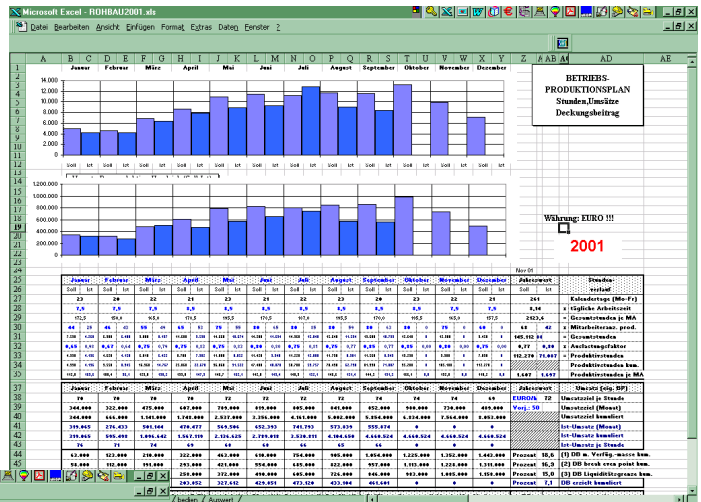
Microsoft Excel - ROHBAU2001.xls

Datei Bearbeiten Ansicht Einfügen Format Extras Daten Fenster ?

| | A | B | C | D | E | F | G | H | I | J | K | L | M | N | O | P | Q | R | S | T | U | V | W | X | Y | Z | AA | AB | AC | AD | AE |
|---|---|---|---|---|---|---|---|---|---|---|---|---|---|---|---|---|---|---|---|---|---|---|---|---|---|---|---|---|---|---|---|

Januar Februar März April Mai Juni Juli August September Oktober November Dezember

14.000
12.000
10.000
8.000
6.000
4.000
2.000
0

Soll Ist Soll Ist Soll Ist Soll Ist Soll Ist Soll Ist Soll Ist Soll Ist Soll Ist Soll Ist Soll Ist Soll Ist

1.200.000
1.000.000
800.000
600.000
400.000
200.000
0

BETRIEBS-PRODUKTIONSPLAN Stunden,Umsätze Deckungsbeitrag

Währung: EURO !!!

2001

Nov 01

| Januar | Februar | März | April | Mai | Juni | Juli | August | September | Oktober | November | Dezember | Jahreswert | Stunden-verlauf |
|---|---|---|---|---|---|---|---|---|---|---|---|---|---|
| 23 | 20 | 22 | 21 | 23 | 20 | 22 | 23 | 20 | 23 | 21 | 19 | 261 | Kalendertage (Mo-Fr) |
| 7,9 | 7,9 | 7,9 | 7,9 | 8,9 | 8,9 | 8,9 | 8,9 | 8,9 | 8,9 | 7,9 | 7,9 | 8,16 | x tägliche Arbeitszeit |
| 172,5 | 150,0 | 165,0 | 171,5 | 195,5 | 170,5 | 187,0 | 195,5 | 170,0 | 195,5 | 157,5 | 142,5 | 2123,5 | = Gesamtstunden je MA |
| 44 | 45 | 46 | 55 | 65 | 75 | 80 | 80 | 62 | 70 | 60 | 60 | 62 | x Mitarbeiteranz. prod. |
| | | | | | | | | | | | | 145.192,00 | = Gesamtstunden |
| | | | | | | | | | | | | 0,77 | x Anrechnungsfaktor |
| | | | | | | | | | | | | 112.279 | = Produktivstunden |
| | | | | | | | | | | | | | Produktivstunden kum. |
| | | | | | | | | | | | | 1.687 | Produktivstd. je MA |

| Januar | Februar | März | April | Mai | Juni | Juli | August | September | Oktober | November | Dezember | Jahreswert | Umsatz (zzgl. BP) |
|---|---|---|---|---|---|---|---|---|---|---|---|---|---|
| 70 | 70 | 70 | 70 | 72 | 72 | 72 | 72 | 74 | 74 | 74 | 69 | EURO/h 72 | Umsatzziel je Stunde |
| 366.000 | 322.000 | 475.000 | 607.000 | 709.000 | 819.000 | 905.000 | 841.000 | 852.000 | 900.000 | 730.000 | 459.000 | Vorj.: 50 | Umsatzziel (Monat) |
| 366.000 | 688.000 | 1.163.000 | 1.770.000 | 2.537.000 | 3.356.000 | 4.161.000 | 5.002.000 | 5.854.000 | 6.754.000 | 7.564.000 | 8.052.000 | | Umsatzziel kumuliert |
| 319.465 | 276.433 | 501.144 | 477.477 | 569.506 | 652.393 | 741.793 | 573.039 | 555.074 | 0 | 0 | 0 | | Ist-Umsatz (Monat) |
| 319.465 | 595.498 | 1.096.642 | 1.567.119 | 2.136.625 | 2.789.018 | 3.530.811 | 4.104.050 | 4.660.524 | 4.660.524 | 4.660.524 | 4.660.524 | | Ist-Umsatz kumuliert |
| 76 | 71 | 74 | 69 | 66 | 60 | 62 | 65 | 66 | 0 | 0 | 0 | | Ist-Umsatz je Stunde |
| 63.000 | 122.000 | 210.000 | 322.000 | 463.000 | 630.000 | 754.000 | 903.000 | 1.054.000 | 1.225.000 | 1.352.000 | 1.442.000 | Prozent 18,6 | (1) DB n. Verfüg.-masse kum. |
| 51.000 | 112.000 | 191.000 | 293.000 | 421.000 | 554.000 | 685.000 | 822.000 | 957.000 | 1.113.000 | 1.228.000 | 1.311.000 | Prozent 16,3 | (2) DB break even point kum. |
| | | | 243.000 | | | 570.000 | 685.000 | 726.000 | 948.000 | 1.023.000 | 1.150.000 | Prozent 15,0 | (3) DB Liquiditätsgrenze kum. |
| | | | 203.052 | 327.412 | 429.051 | 473.120 | 433.194 | 461.601 | | | | Prozent 7,1 | DB erzielt kumuliert |

backen / Auswert /